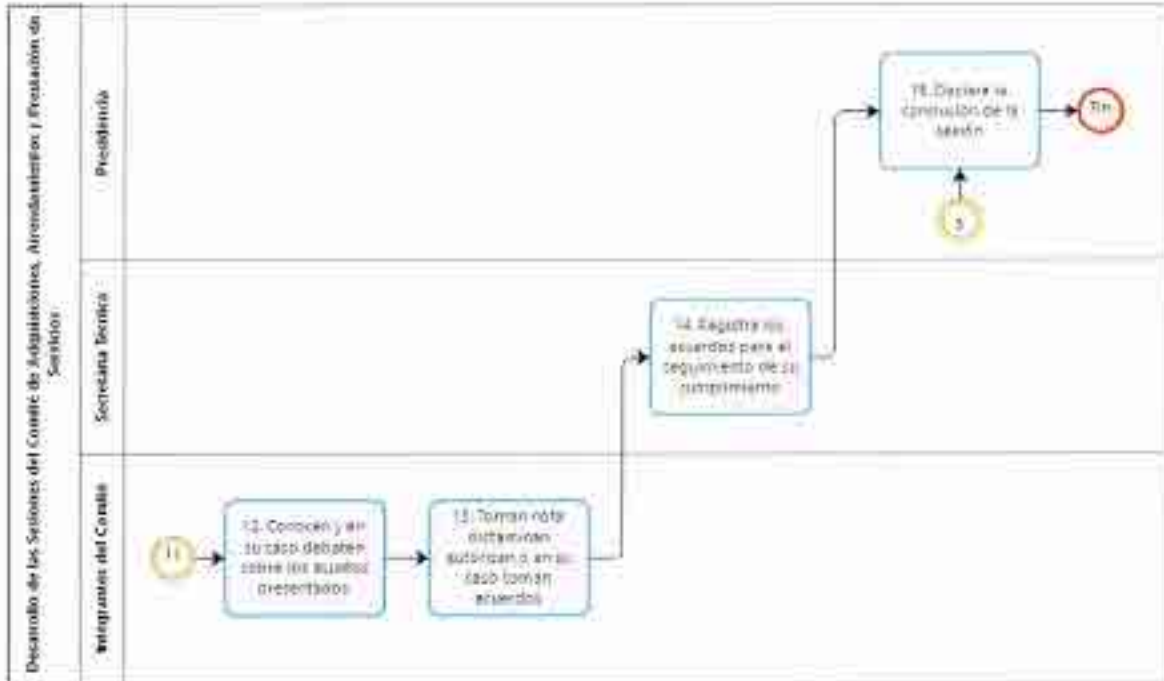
Desarrollo de las Sesiones del Comité de Adquisiciones, Arrendamientos y Prestación de Servicios

Presidencia

Secretaría Técnica

Integrantes del Comité

15. Declara la conclusión de la sesión

Fin

3

14. Registra los acuerdos para el seguimiento de su cumplimiento

11

12. Conocen y en su caso debaten sobre los asuntos presentados

13. Toman nota, dictaminan, autorizan o, en su caso toman acuerdos